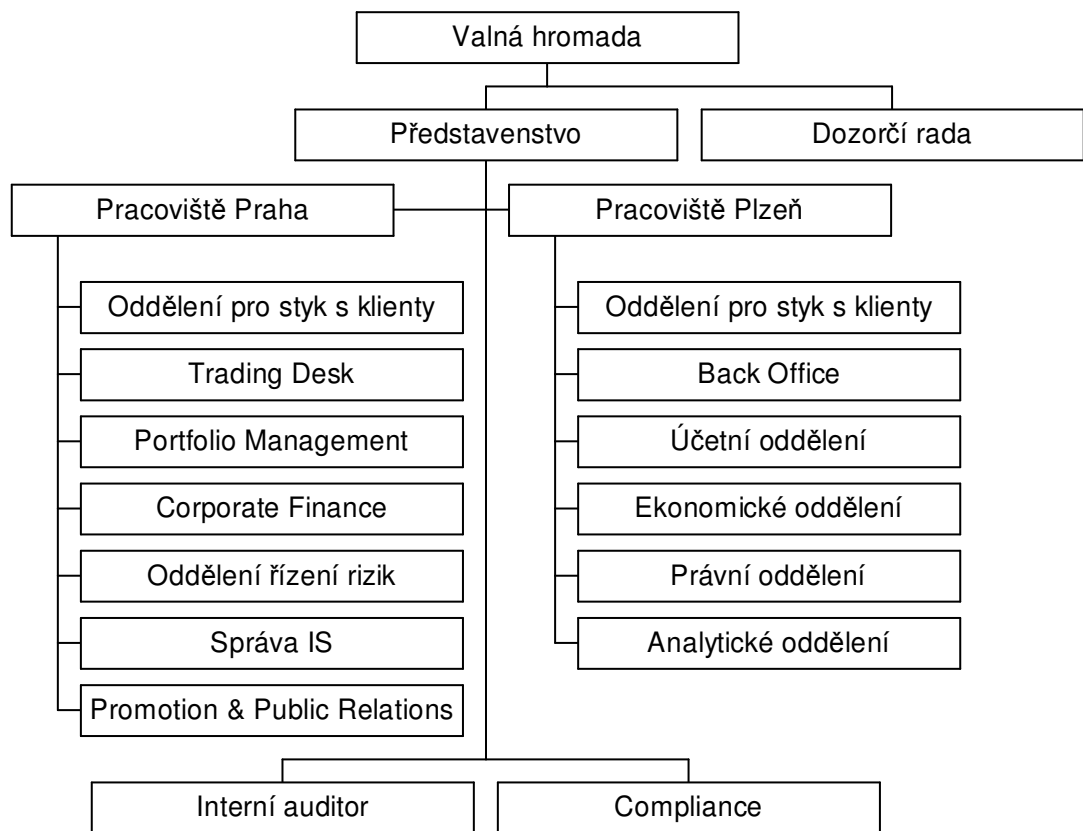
Valná hromada

Představenstvo

Dozorčí rada

Pracoviště Praha

Pracoviště Plzeň

Oddělení pro styk s klienty

Trading Desk

Portfolio Management

Corporate Finance

Oddělení řízení rizik

Správa IS

Promotion & Public Relations

Oddělení pro styk s klienty

Back Office

Účetní oddělení

Ekonomické oddělení

Právní oddělení

Analytické oddělení

Interní auditor

Compliance